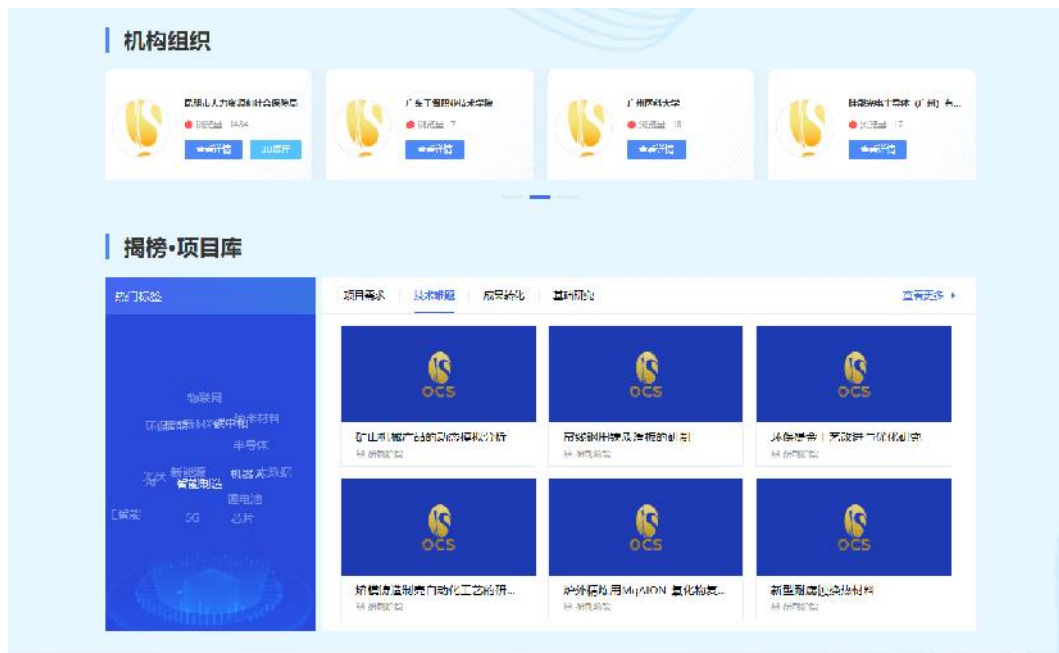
机构组织

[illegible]
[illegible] 1434
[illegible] 3D展厅

广东工程职业技术学院
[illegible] 7
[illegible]

广州医科大学
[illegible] 18
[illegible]

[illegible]
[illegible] 17
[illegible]

揭榜•项目库

热门标签

物联网
环保 新材料 碳中和 纳米材料
半导体
新能源 机器人 大数据
智能制造
锂电池
5G 芯片

项目需求 技术难题 成果转化 基础研究 查看更多

OCS
矿山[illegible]产品的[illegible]
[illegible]

OCS
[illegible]
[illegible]

OCS
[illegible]
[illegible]

OCS
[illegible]
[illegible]

OCS
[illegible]MgAlON 氮化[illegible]
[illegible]

OCS
新型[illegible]材料
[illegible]